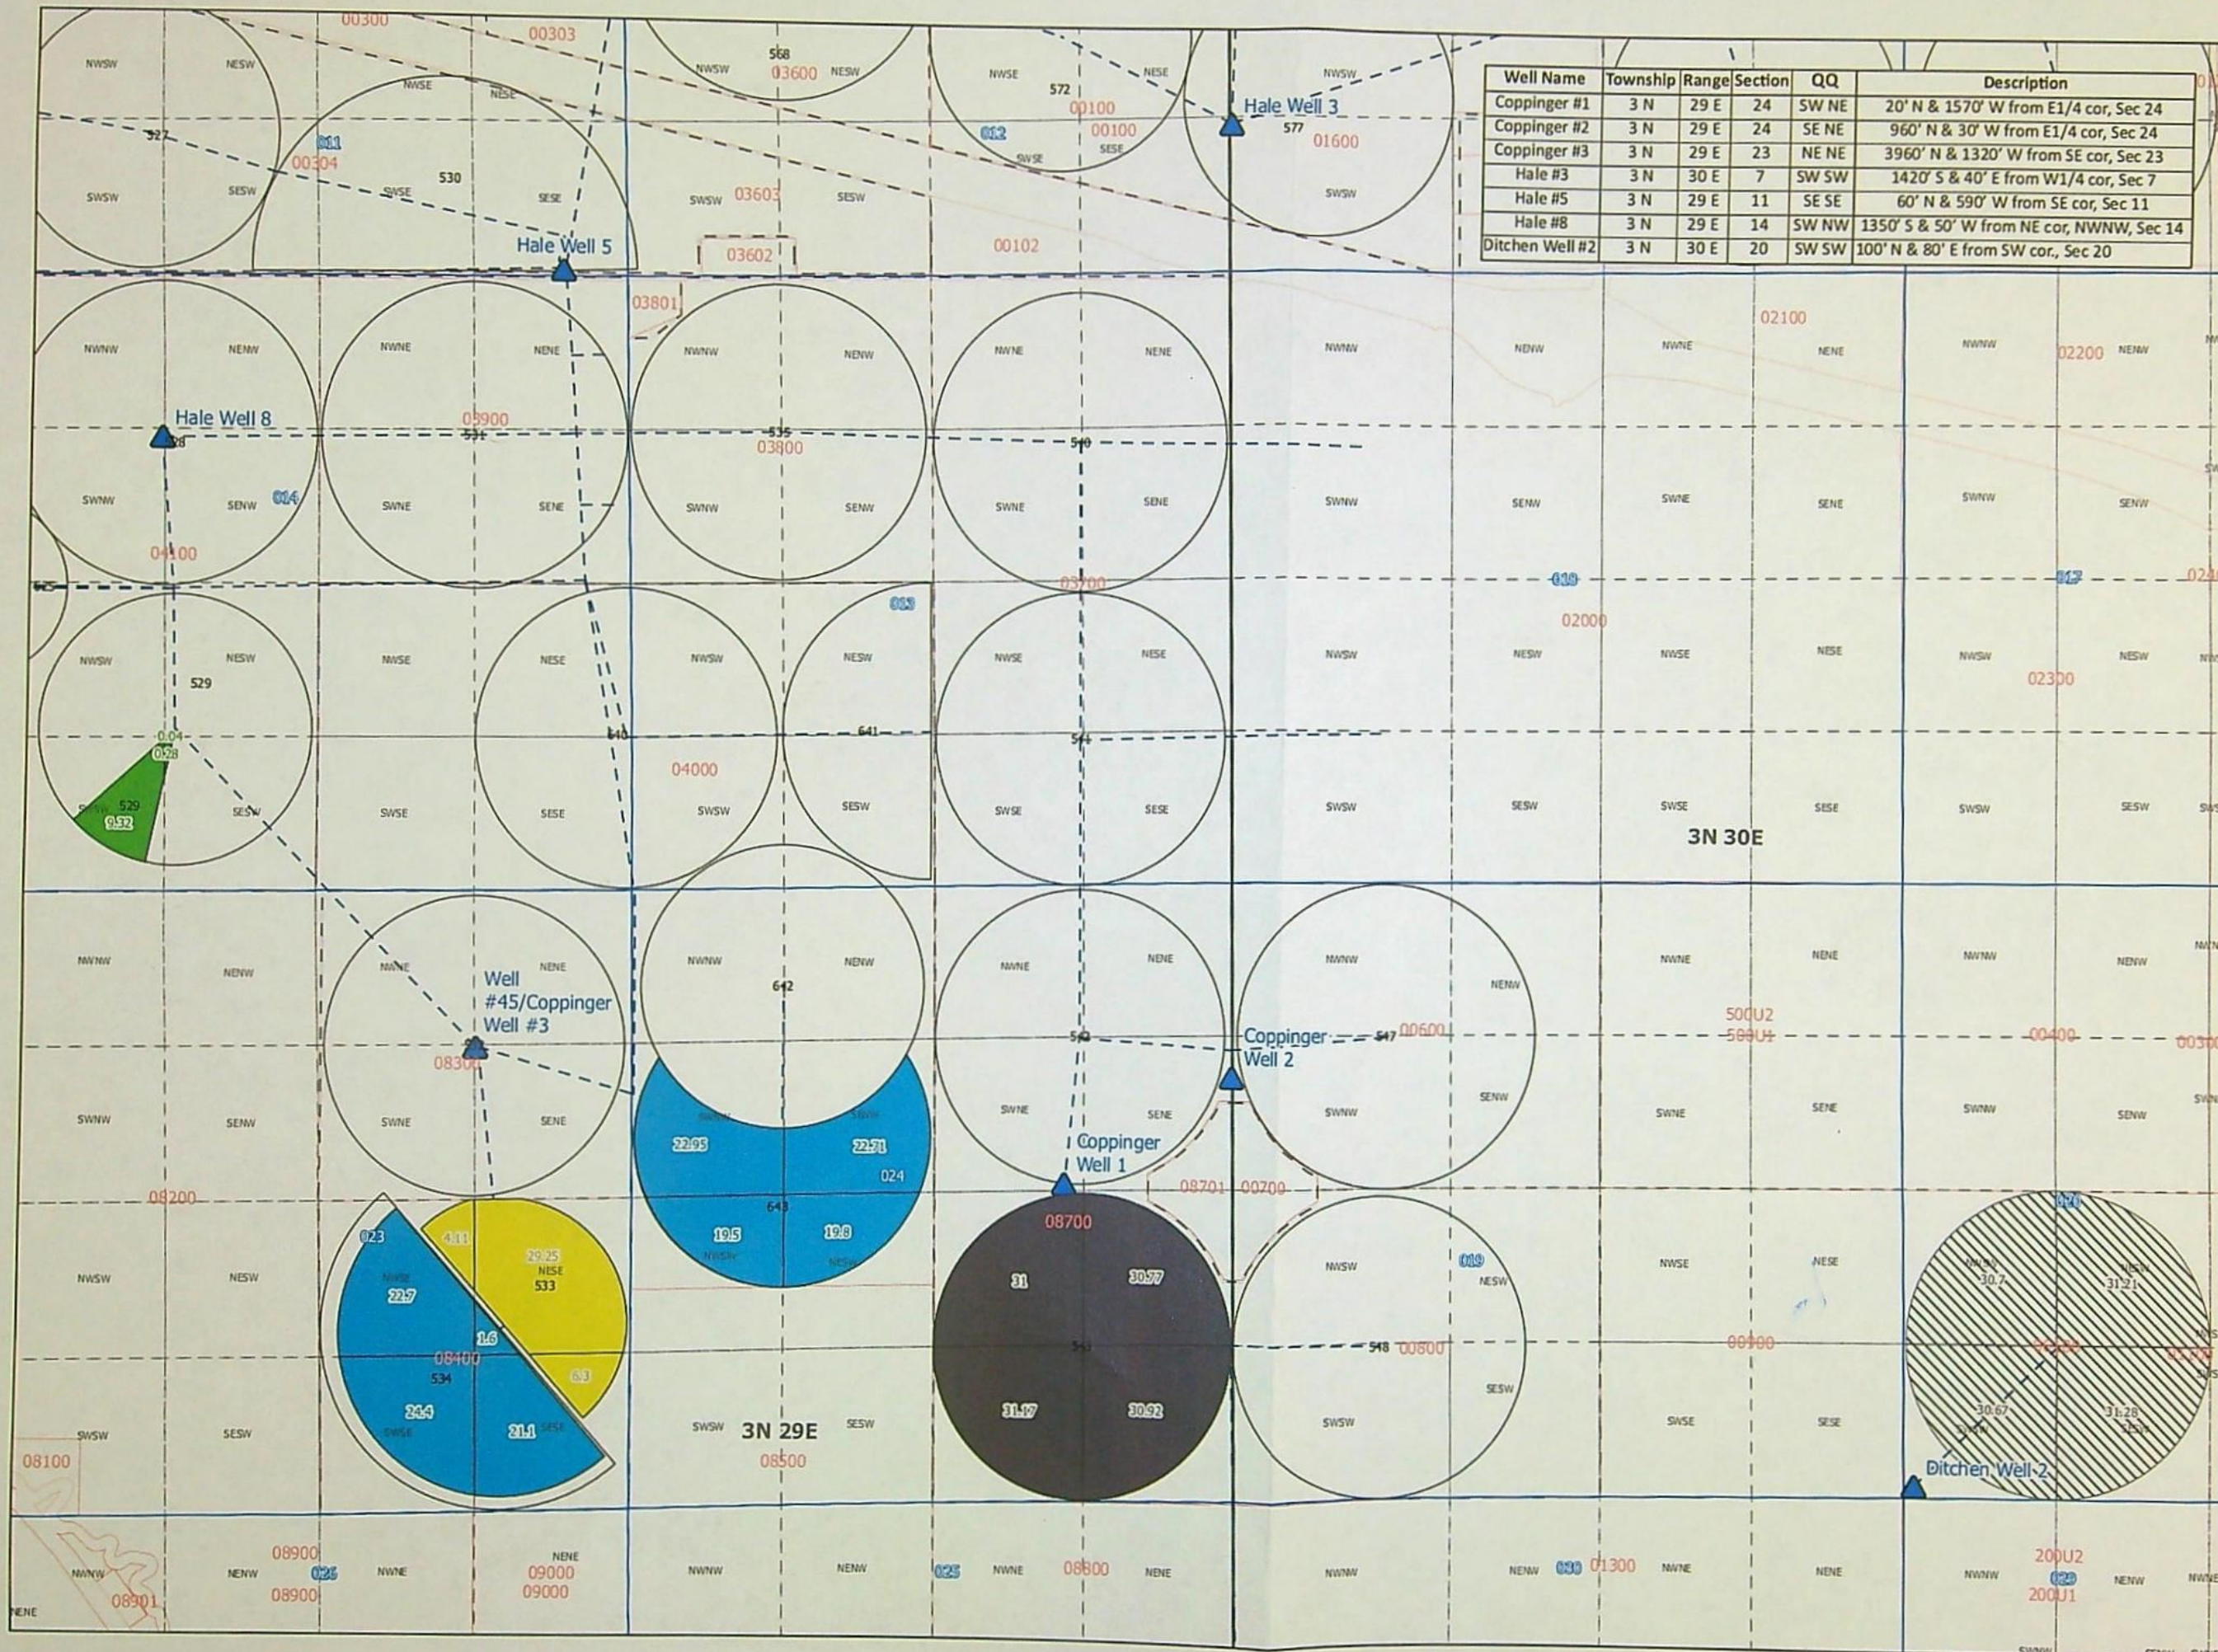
| Well Name | Township | Range | Section | QQ | Description |
|---|---|---|---|---|---|
| Coppinger #1 | 3 N | 29 E | 24 | SW NE | 20' N & 1570' W from E1/4 cor, Sec 24 |
| Coppinger #2 | 3 N | 29 E | 24 | SE NE | 960' N & 30' W from E1/4 cor, Sec 24 |
| Coppinger #3 | 3 N | 29 E | 23 | NE NE | 3960' N & 1320' W from SE cor, Sec 23 |
| Hale #3 | 3 N | 30 E | 7 | SW SW | 1420' S & 40' E from W1/4 cor, Sec 7 |
| Hale #5 | 3 N | 29 E | 11 | SE SE | 60' N & 590' W from SE cor, Sec 11 |
| Hale #8 | 3 N | 29 E | 14 | SW NW | 1350' S & 50' W from NE cor, NWNW, Sec 14 |
| Ditchen Well #2 | 3 N | 30 E | 20 | SW SW | 100' N & 80' E from SW cor., Sec 20 |

00300 00303 NWSW NESW NWSE NESE 527 530 00304 011 SWSW SESW SWSE SESE 568 03600 NWSW NESW SWSW 03603 SESW 03602 NWSE 572 00100 00100 012 SWSE SESE 00102 Hale Well 3 577 NWSW 01600 SWSW Hale Well 5

03801 NWNW NENW NWNE NENE 08900 531 535 03800 NWNW NENW NWNE NENE 540 NWNW NENW NWNE 02100 NENE NWNW 02200 NENW Hale Well 8 SWNW SENW 014 SWNE SENE SWNW SENW SWNE SENE SWNW SENW SWNE SENE SWNW SENW 04100

03700 013 018 017 02000 NWSW NESW 529 NWSE NESE NWSW NESW NWSE NESE NWSW NESW NWSE NESE NWSW NESW 02300 0.04 0.28 529 9.32 SESW 540 641 544 04000 SWSE SESE SWSW SESW SWSE SESE SWSW SESW SWSE SESE SWSW SESW 3N 30E

NWNW NENW NWNE NENE Well #45/Coppinger Well #3 NWNW NENW 642 NWNE NENE NWNW NENW NWNE NENE NWNW NENW 08300 542 Coppinger Well 2 547 00600 500U2 500U1 00400 00300 SWNW SENW SWNE SENE 22.95 22.71 024 SWNE SENE SWNW SENW SWNE SENE SWNW SENW Coppinger Well 1

08200 023 4.11 29.25 NESE 533 22.7 1.6 08400 534 6.3 24.4 21.1 643 19.5 19.8 08701 00700 08700 31 30.77 019 NWSW NESW NWSE NESE 020 30.7 31.21 NWSW NESW 548 00800 00900 SWSW SESW 3N 29E SESW 08500 31.17 30.92 SWSW SESW SWSE SESE 30.67 31.28 Ditchen Well 2 08100

08900 NENE NWNW NENW 026 NWNE 09000 09000 08900 08901 NWNW NENW 025 NWNE 08800 NENE NWNW NENW 030 01300 NWNE NENE 200U2 028 200U1 NWNW NENW NWNE NENE